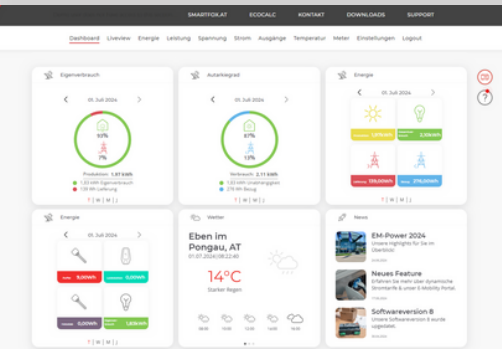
SMARTFOX.AT ECOCALC KONTAKT DOWNLOADS SUPPORT

Dashboard Liveview Energie Leistung Spannung Strom Ausgänge Temperatur Meter Einstellungen Logout

Eigenverbrauch

01. Juli 2024

93%

7%

Produktion: 1,87 kWh

1,63 kWh Eigenverbrauch

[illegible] Lieferung

T | M | W | J

Autarkiegrad

01. Juli 2024

87%

13%

Verbrauch: 2,11 kWh

1,63 kWh Unabhängigkeit

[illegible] Bezug

T | M | W | J

Energie

01. Juli 2024

1,87 kWh

2,99 kWh

109,00 kWh

276,00 kWh

T | M | W | J

Energie

01. Juli 2024

9,00 kWh

0,00 kWh

0,00 kWh

1,60 kWh

T | M | W | J

Wetter

Eben im Pongau, AT

01.07.2024 | 08:22:40

14°C

Starker Regen

News

EM-Power 2024

Unsere Highlights für Sie im Überblick!

Neues Feature

Erfahren Sie mehr über unsere dynamische Stromtarife & unser E-Mobility Portal.

Softwareversion 8

Unsere Softwareversion 8 wurde upgedatet.